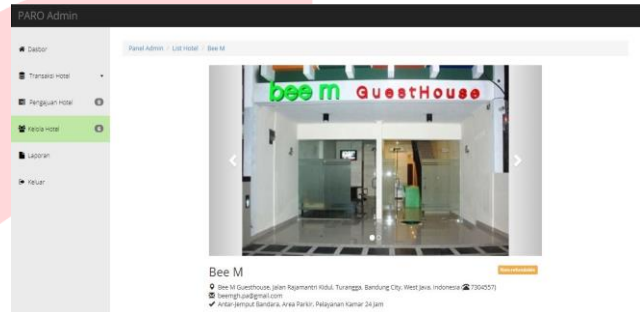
PARO Admin

Dasbor

Transaksi Hotel

Pengajuan Hotel

Kelola Hotel

Laporan

Keluar

Panel Admin / List Hotel / Bee M

bee m GuestHouse

Bee M

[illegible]

Bee M Guesthouse, Jalan Rajamantri Kidul, Turangga, Bandung City, West Java, Indonesia 7304557)

beemgh.pa@gmail.com

Antar-Jemput Bandara, Area Parkir, Pelayanan Kamar 24 Jam